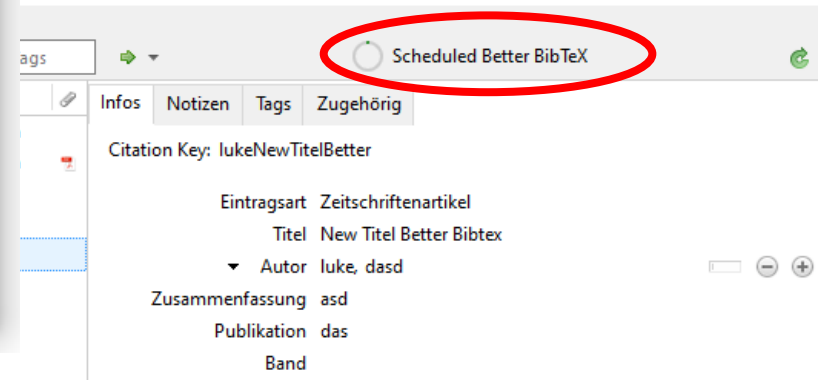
ags

Scheduled Better BibTeX

Infos | Notizen | Tags | Zugehörig

Citation Key: lukeNewTitelBetter

Eintragsart Zeitschriftenartikel
Titel New Titel Better Bibtex
Autor luke, dasd
Zusammenfassung asd
Publikation das
Band